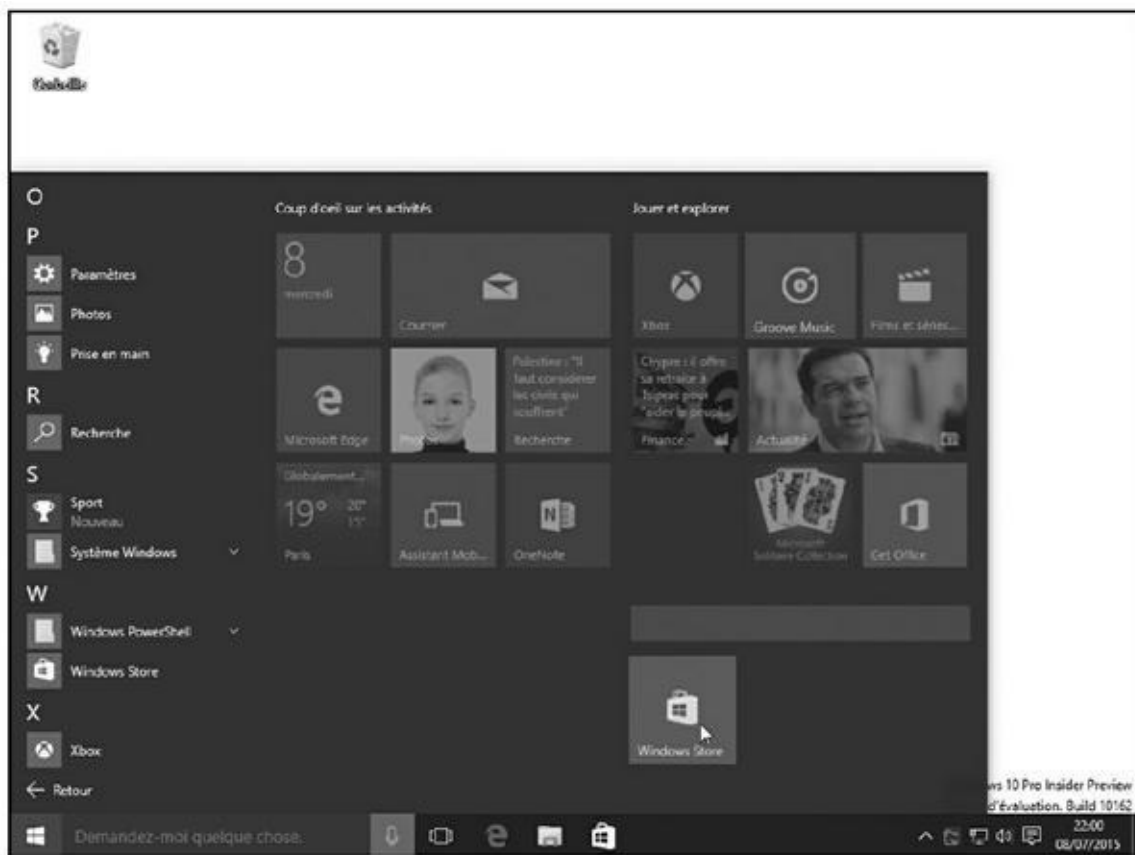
Corbeille

O
P
Paramètres
Photos
Prise en main
R
Recherche
S
Sport
Nouveau
Système Windows
W
Windows PowerShell
Windows Store
X
Xbox
← Retour

Coup d'oeil sur les activités
8
mercredi
Courrier
Microsoft Edge
Photos
Palestine : "Il faut considérer les civils qui souffrent"
Recherche
Globalement...
19° 20° 15°
Paris
Assistant Mob...
OneNote

Jouer et explorer
Xbox
Groove Music
Films et séries...
Chypre : il offre sa retraite à Tsipras pour "aider le peuple"
Finance
Actualité
Microsoft Solitaire Collection
Get Office
Windows Store

...ws 10 Pro Insider Preview
...d'évaluation. Build 10162

Demandez-moi quelque chose.
22:00
08/07/2015